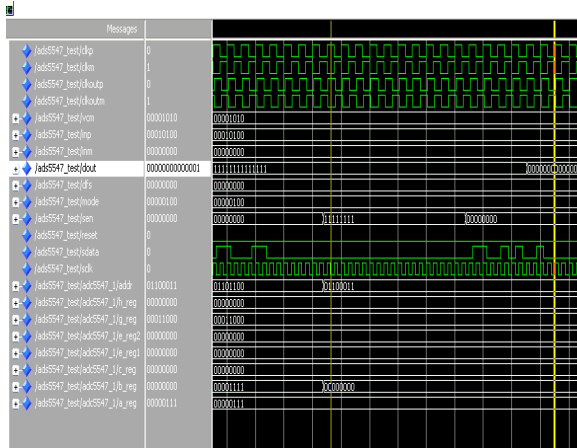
Messages

| | |
|---|---|
| /ads5547_test/clkp | 0 |
| /ads5547_test/clkm | 1 |
| /ads5547_test/clkoutp | 0 |
| /ads5547_test/clkoutm | 1 |
| /ads5547_test/vcm | 00001010 |
| /ads5547_test/inp | 00010100 |
| /ads5547_test/inm | 00000000 |
| /ads5547_test/dout | 00000000000001 |
| /ads5547_test/dfs | 00000000 |
| /ads5547_test/mode | 00000100 |
| /ads5547_test/sen | 00000000 |
| /ads5547_test/reset | 0 |
| /ads5547_test/sdata | 0 |
| /ads5547_test/sclk | 0 |
| /ads5547_test/adc5547_1/addr | 01100011 |
| /ads5547_test/adc5547_1/h_reg | 00000000 |
| /ads5547_test/adc5547_1/g_reg | 00011000 |
| /ads5547_test/adc5547_1/e_reg2 | 00000000 |
| /ads5547_test/adc5547_1/e_reg1 | 00000000 |
| /ads5547_test/adc5547_1/c_reg | 00000000 |
| /ads5547_test/adc5547_1/b_reg | 00000000 |
| /ads5547_test/adc5547_1/a_reg | 00000111 |

00001010
00010100
00000000
11111111111111
00000000000000
00000000
00000100
00000000 11111111 00000000
01101100 01100011
00000000
00011000
00000000
00000000
00000000
00001111 00000000
00000111